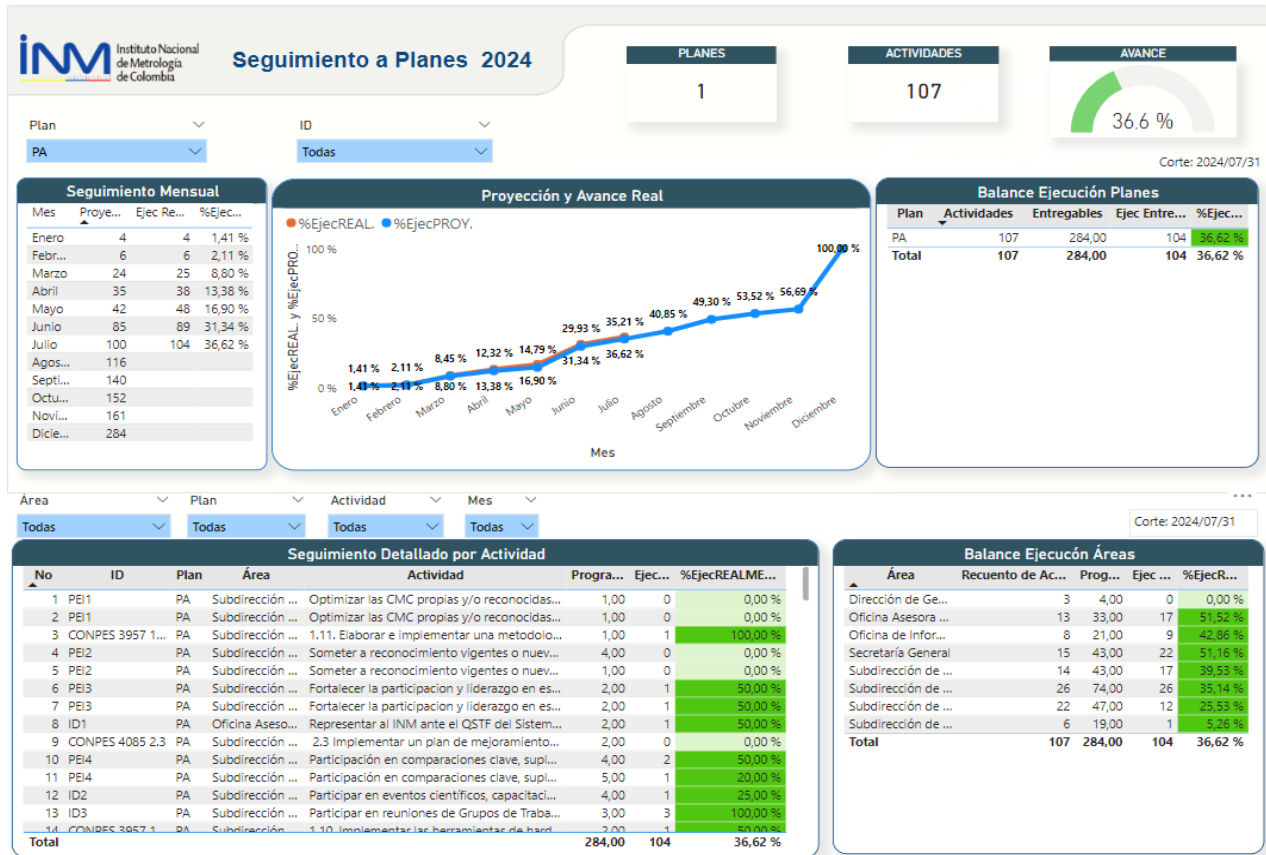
INM Instituto Nacional de Metrología de Colombia

Seguimiento a Planes 2024

PLANES
1

ACTIVIDADES
107

AVANCE
36.6 %

Plan
PA

ID
Todas

Corte: 2024/07/31

Seguimiento Mensual

| Mes | Proye... | Ejec Re... | %Ejec... |
|---|---|---|---|
| Enero | 4 | 4 | 1,41 % |
| Febr... | 6 | 6 | 2,11 % |
| Marzo | 24 | 25 | 8,80 % |
| Abril | 35 | 38 | 13,38 % |
| Mayo | 42 | 48 | 16,90 % |
| Junio | 85 | 89 | 31,34 % |
| Julio | 100 | 104 | 36,62 % |
| Agos... | 116 | | |
| Septi... | 140 | | |
| Octu... | 152 | | |
| Novi... | 161 | | |
| Dicie... | 284 | | |

Proyección y Avance Real

%EjecREAL. %EjecPROY.

%EjecREAL. y %EjecPRO...

100 %
50 %
0 %

1,41 % 2,11 % 8,45 % 12,32 % 14,79 % 29,93 % 35,21 % 40,85 % 49,30 % 53,52 % 56,69 % 100,00 %
1,41 % 2,11 % 8,80 % 13,38 % 16,90 % 31,34 % 36,62 %

Enero Febrero Marzo Abril Mayo Junio Julio Agosto Septiembre Octubre Noviembre Diciembre

Mes

Balance Ejecución Planes

| Plan | Actividades | Entregables | Ejec Entre... | %Ejec... |
|---|---|---|---|---|
| PA | 107 | 284,00 | 104 | 36,62 % |
| Total | 107 | 284,00 | 104 | 36,62 % |

Área
Todas
Plan
Todas
Actividad
Todas
Mes
Todas

Corte: 2024/07/31

Seguimiento Detallado por Actividad

| No | ID | Plan | Área | Actividad | Progra... | Ejec... | %EjecREALME... |
|---|---|---|---|---|---|---|---|
| 1 | PEI1 | PA | Subdirección ... | Optimizar las CMC propias y/o reconocidas... | 1,00 | 0 | 0,00 % |
| 2 | PEI1 | PA | Subdirección ... | Optimizar las CMC propias y/o reconocidas... | 1,00 | 0 | 0,00 % |
| 3 | CONPES 3957 1... | PA | Subdirección ... | 1.11. Elaborar e implementar una metodolo... | 1,00 | 1 | 100,00 % |
| 4 | PEI2 | PA | Subdirección ... | Someter a reconocimiento vigentes o nuev... | 4,00 | 0 | 0,00 % |
| 5 | PEI2 | PA | Subdirección ... | Someter a reconocimiento vigentes o nuev... | 1,00 | 0 | 0,00 % |
| 6 | PEI3 | PA | Subdirección ... | Fortalecer la participacion y liderazgo en es... | 2,00 | 1 | 50,00 % |
| 7 | PEI3 | PA | Subdirección ... | Fortalecer la participacion y liderazgo en es... | 2,00 | 1 | 50,00 % |
| 8 | ID1 | PA | Oficina Aseso... | Representar al INM ante el QSTF del Sistem... | 2,00 | 1 | 50,00 % |
| 9 | CONPES 4085 2.3 | PA | Subdirección ... | 2.3 Implementar un plan de mejoramiento... | 2,00 | 0 | 0,00 % |
| 10 | PEI4 | PA | Subdirección ... | Participación en comparaciones clave, supl... | 4,00 | 2 | 50,00 % |
| 11 | PEI4 | PA | Subdirección ... | Participación en comparaciones clave, supl... | 5,00 | 1 | 20,00 % |
| 12 | ID2 | PA | Subdirección ... | Participar en eventos científicos, capacitaci... | 4,00 | 1 | 25,00 % |
| 13 | ID3 | PA | Subdirección ... | Participar en reuniones de Grupos de Traba... | 3,00 | 3 | 100,00 % |
| 14 | CONPES 3957 1... | PA | Subdirección ... | 1.10. Implementar las herramientas de hard... | 2,00 | 1 | 50,00 % |
| Total | | | | | 284,00 | 104 | 36,62 % |

Balance Ejecucón Áreas

| Área | Recuento de Ac... | Prog... | Ejec ... | %EjecR... |
|---|---|---|---|---|
| Dirección de Ge... | 3 | 4,00 | 0 | 0,00 % |
| Oficina Asesora ... | 13 | 33,00 | 17 | 51,52 % |
| Oficina de Infor... | 8 | 21,00 | 9 | 42,86 % |
| Secretaría General | 15 | 43,00 | 22 | 51,16 % |
| Subdirección de ... | 14 | 43,00 | 17 | 39,53 % |
| Subdirección de ... | 26 | 74,00 | 26 | 35,14 % |
| Subdirección de ... | 22 | 47,00 | 12 | 25,53 % |
| Subdirección de ... | 6 | 19,00 | 1 | 5,26 % |
| Total | 107 | 284,00 | 104 | 36,62 % |